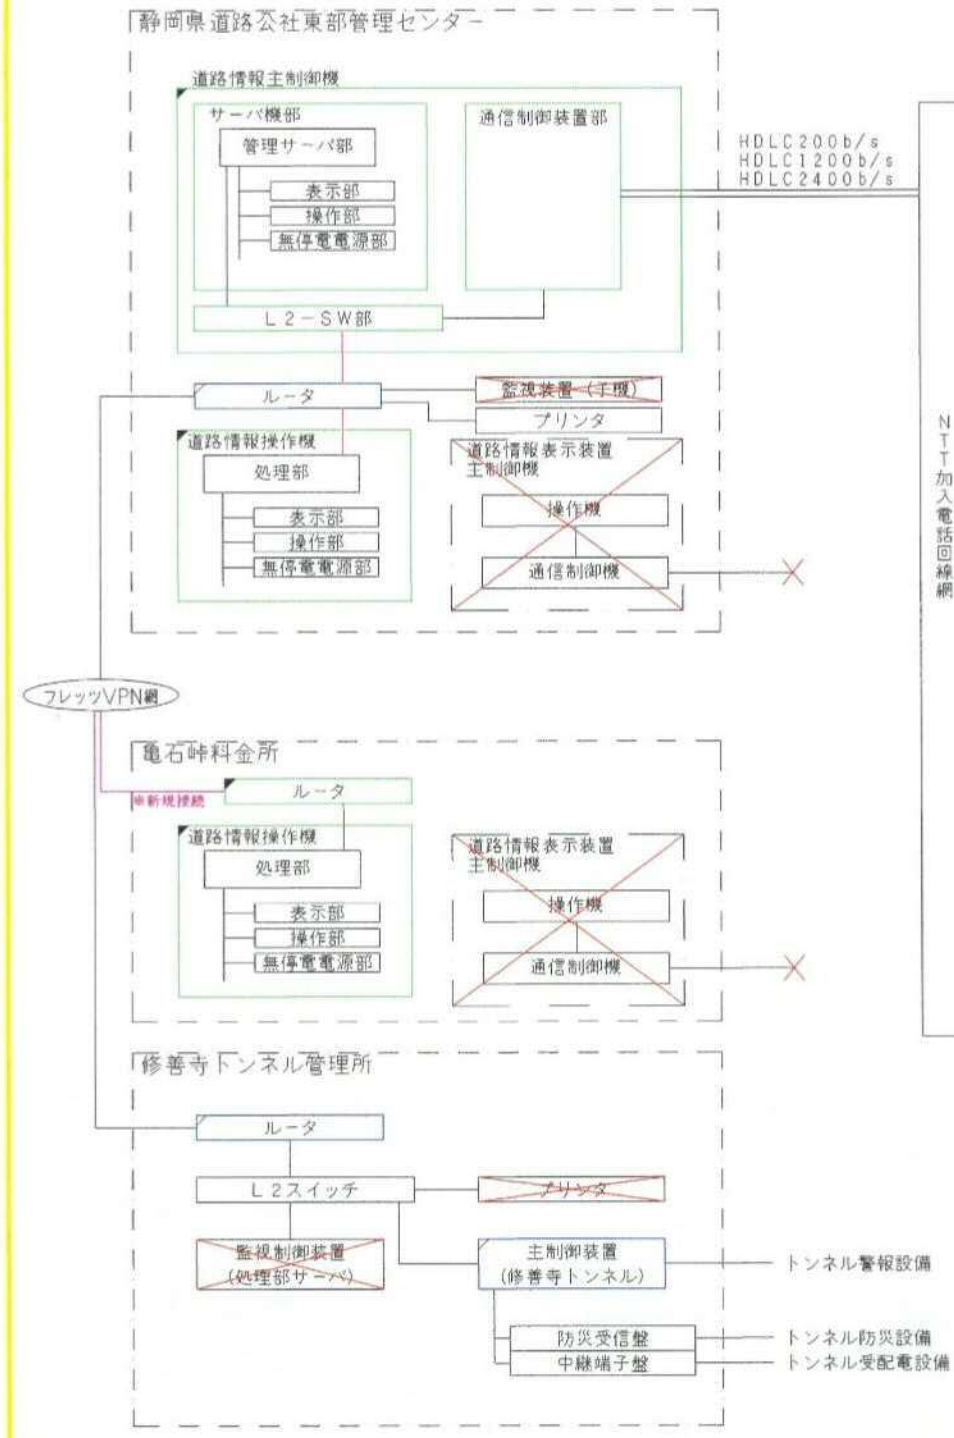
静岡県道路公社東部管理センター

道路情報主制御機

サーバ機部

管理サーバ部

表示部

操作部

無停電電源部

通信制御装置部

HDLC200b/s
HDLC1200b/s
HDLC2400b/s

L2−SW部

ルータ

監視装置（子機）

プリンタ

道路情報操作機

処理部

表示部

操作部

無停電電源部

道路情報表示装置
主制御機

操作機

通信制御機

NTT加入電話回線網

フレッツVPN網

亀石峠料金所

※新規接続

ルータ

道路情報操作機

処理部

表示部

操作部

無停電電源部

道路情報表示装置
主制御機

操作機

通信制御機

修善寺トンネル管理所

ルータ

L2スイッチ

プリンタ

監視制御装置
（処理部サーバ）

主制御装置
（修善寺トンネル）

トンネル警報設備

防災受信盤

中継端子盤

トンネル防災設備

トンネル受配電設備